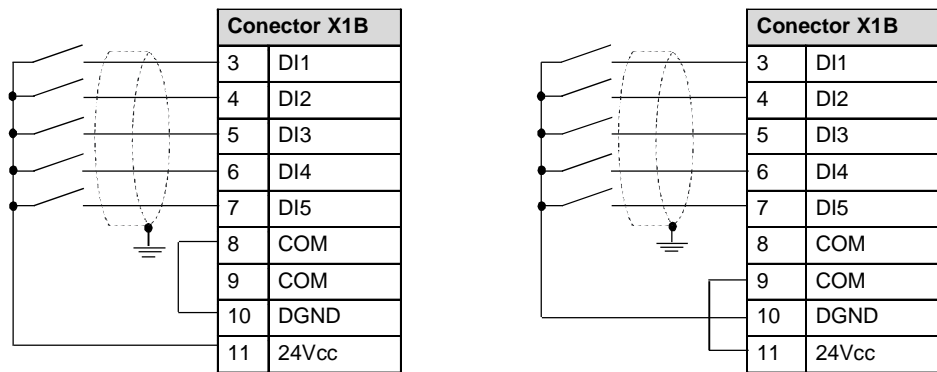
| Conector X1B | |
|---|---|
| 3 | DI1 |
| 4 | DI2 |
| 5 | DI3 |
| 6 | DI4 |
| 7 | DI5 |
| 8 | COM |
| 9 | COM |
| 10 | DGND |
| 11 | 24Vcc |

| Conector X1B | |
|---|---|
| 3 | DI1 |
| 4 | DI2 |
| 5 | DI3 |
| 6 | DI4 |
| 7 | DI5 |
| 8 | COM |
| 9 | COM |
| 10 | DGND |
| 11 | 24Vcc |